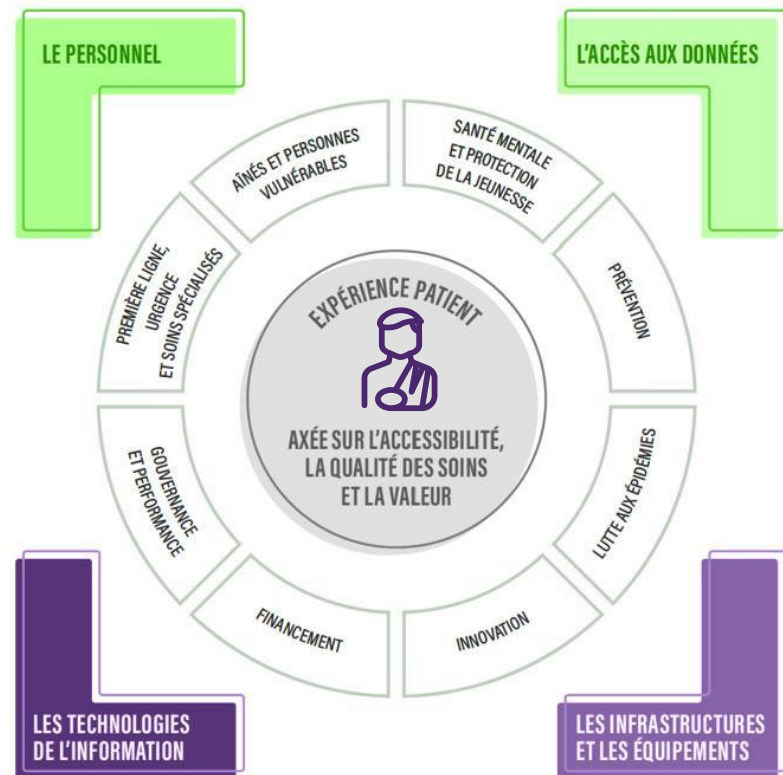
LE PERSONNEL

L'ACCÈS AUX DONNÉES

AÎNÉS ET PERSONNES VULNÉRABLES

SANTÉ MENTALE ET PROTECTION DE LA JEUNESSE

PRÉVENTION

LUTTE AUX ÉPIDÉMIES

INNOVATION

FINANCEMENT

GOUVERNANCE ET PERFORMANCE

PREMIÈRE LIGNE, URGENCE ET SOINS SPÉCIALISÉS

EXPÉRIENCE PATIENT

AXÉE SUR L'ACCESSIBILITÉ, LA QUALITÉ DES SOINS ET LA VALEUR

LES TECHNOLOGIES DE L'INFORMATION

LES INFRASTRUCTURES ET LES ÉQUIPEMENTS